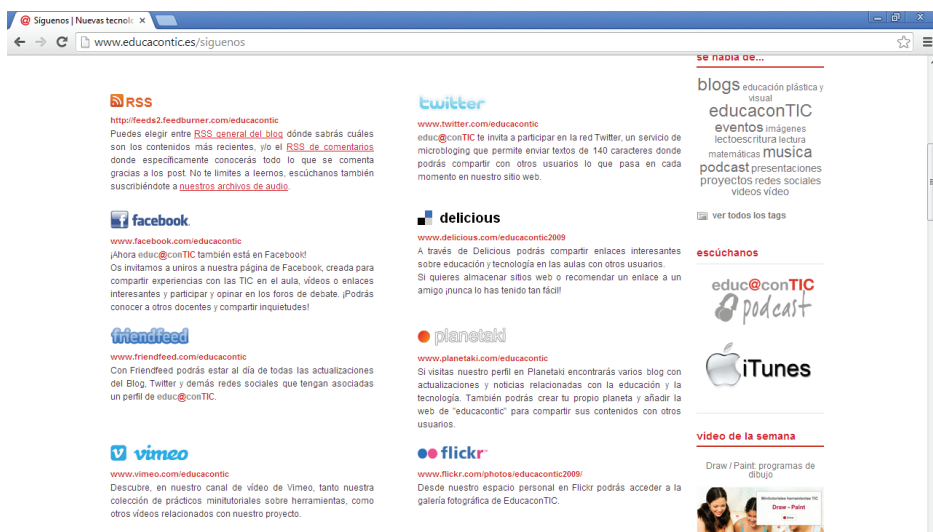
Síguenos | Nuevas tecnol ×

www.educacontic.es/siguenos

RSS
http://feeds2.feedburner.com/educacontic
Puedes elegir entre RSS general del blog dónde sabrás cuáles son los contenidos más recientes, y/o el RSS de comentarios donde específicamente conocerás todo lo que se comenta gracias a los post. No te limites a leernos, escúchanos también suscribiéndote a nuestros archivos de audio.

twitter
www.twitter.com/educacontic
educ@conTIC te invita a participar en la red Twitter, un servicio de microbloging que permite enviar textos de 140 caracteres donde podrás compartir con otros usuarios lo que pasa en cada momento en nuestro sitio web.

facebook
www.facebook.com/educacontic
¡Ahora educ@conTIC también está en Facebook!
Os invitamos a uniros a nuestra página de Facebook, creada para compartir experiencias con las TIC en el aula, vídeos o enlaces interesantes y participar y opinar en los foros de debate. ¡Podrás conocer a otros docentes y compartir inquietudes!

delicious
www.delicious.com/educacontic2009
A través de Delicious podrás compartir enlaces interesantes sobre educación y tecnología en las aulas con otros usuarios.
Si quieres almacenar sitios web o recomendar un enlace a un amigo ¡nunca lo has tenido tan fácil!

friendfeed
www.friendfeed.com/educacontic
Con Friendfeed podrás estar al día de todas las actualizaciones del Blog, Twitter y demás redes sociales que tengan asociadas un perfil de educ@conTIC.

planetaki
www.planetaki.com/educacontic
Si visitas nuestro perfil en Planetaki encontrarás varios blog con actualizaciones y noticias relacionadas con la educación y la tecnología. También podrás crear tu propio planeta y añadir la web de "educacontic" para compartir sus contenidos con otros usuarios.

vimeo
www.vimeo.com/educacontic
Descubre, en nuestro canal de vídeo de Vimeo, tanto nuestra colección de prácticos minitutoriales sobre herramientas, como otros vídeos relacionados con nuestro proyecto.

flickr
www.flickr.com/photos/educacontic2009/
Desde nuestro espacio personal en Flickr podrás acceder a la galería fotográfica de EducaconTIC.

se habla de...
blogs educación plástica y visual educaconTIC eventos imágenes lectoescritura lectura matemáticas musica podcast presentaciones proyectos redes sociales videos vídeo

ver todos los tags

escúchanos
educ@conTIC podcast
iTunes

vídeo de la semana
Draw / Paint: programas de dibujo
Minitutoriales herramientas TIC
Draw - Paint